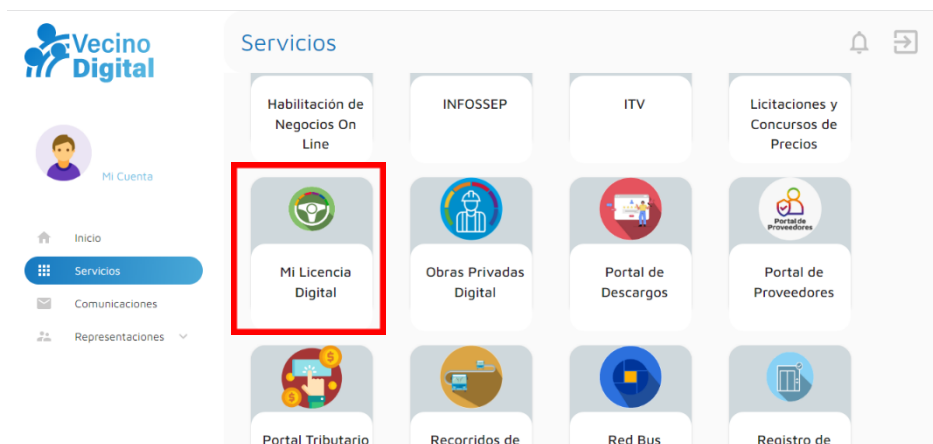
Vecino Digital

Servicios

Mi Cuenta

Inicio

Servicios

Comunicaciones

Representaciones

Habilitación de Negocios On Line

INFOSSEP

ITV

Licitaciones y Concursos de Precios

Mi Licencia Digital

Obras Privadas Digital

Portal de Descargos

Portal de Proveedores

Portal de Proveedores

Portal Tributario

Recorridos de

Red Bus

Registro de